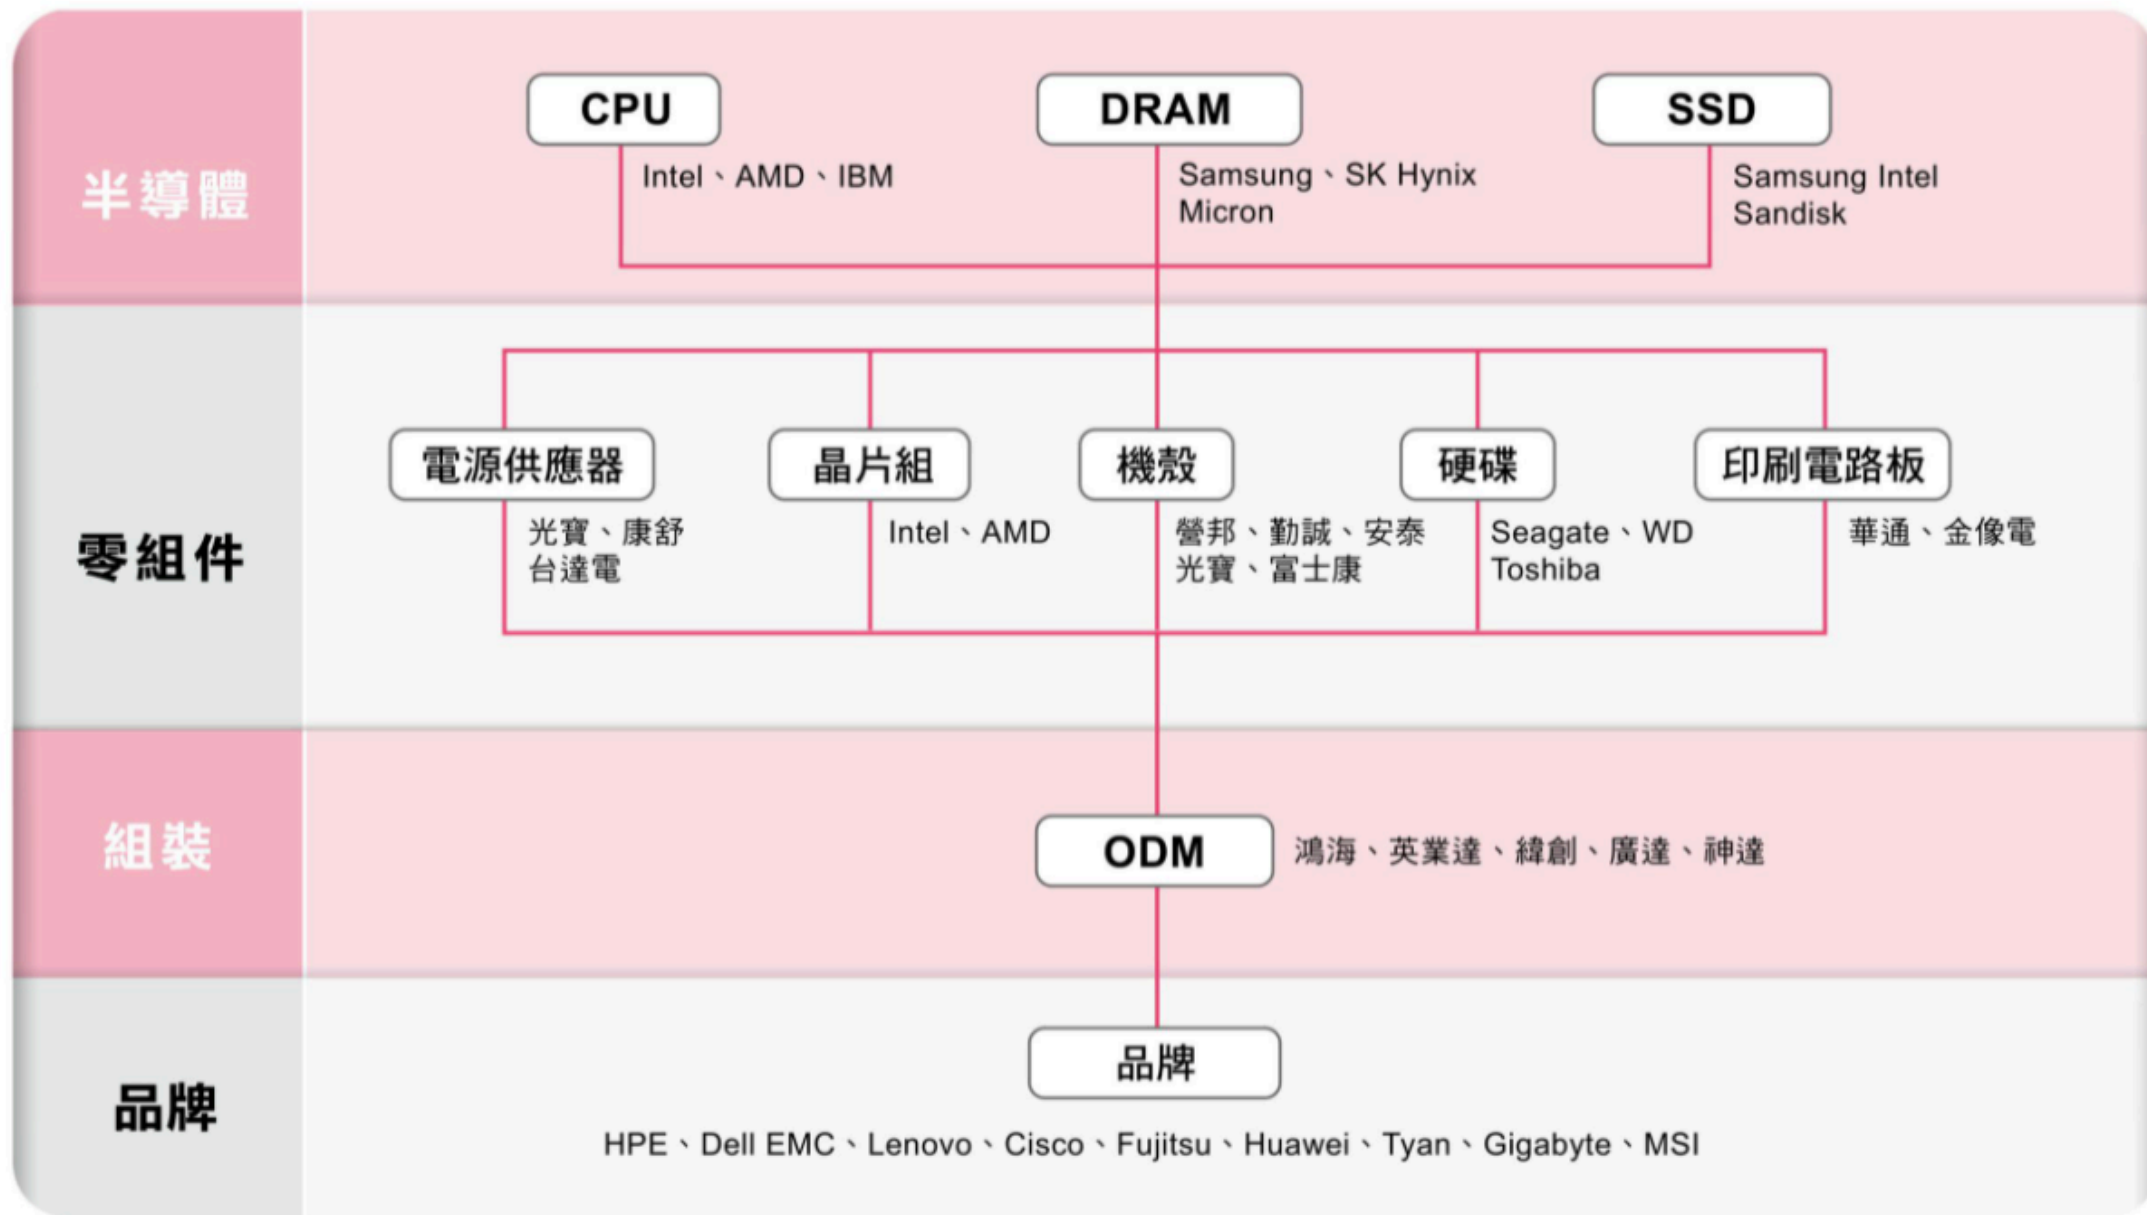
半導體

CPU
Intel、AMD、IBM

DRAM
Samsung、SK Hynix
Micron

SSD
Samsung Intel
Sandisk

零組件

電源供應器
光寶、康舒
台達電

晶片組
Intel、AMD

機殼
營邦、勤誠、安泰
光寶、富士康

硬碟
Seagate、WD
Toshiba

印刷電路板
華通、金像電

組裝

ODM
鴻海、英業達、緯創、廣達、神達

品牌

品牌
HPE、Dell EMC、Lenovo、Cisco、Fujitsu、Huawei、Tyan、Gigabyte、MSI